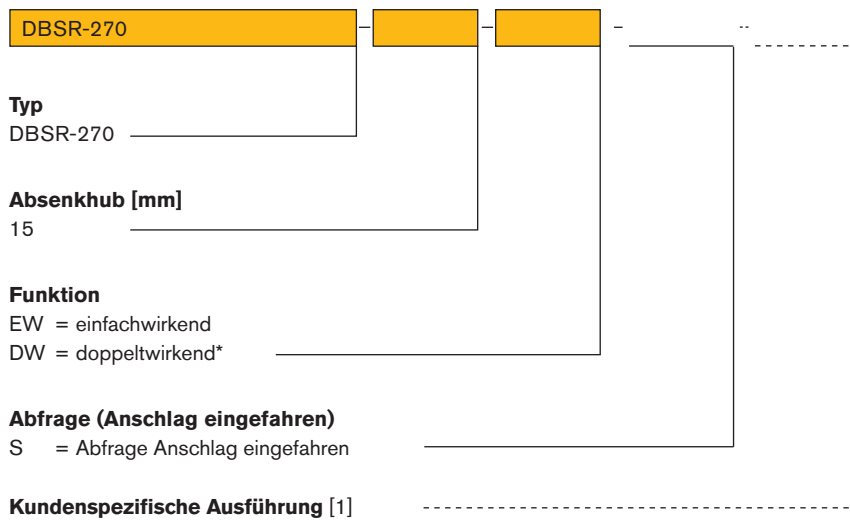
DBSR-270 – – – ..

**Typ**
DBSR-270

**Absenkhub [mm]**
15

**Funktion**
EW = einfachwirkend
DW = doppeltwirkend*

**Abfrage (Anschlag eingefahren)**
S = Abfrage Anschlag eingefahren

**Kundenspezifische Ausführung** [1]